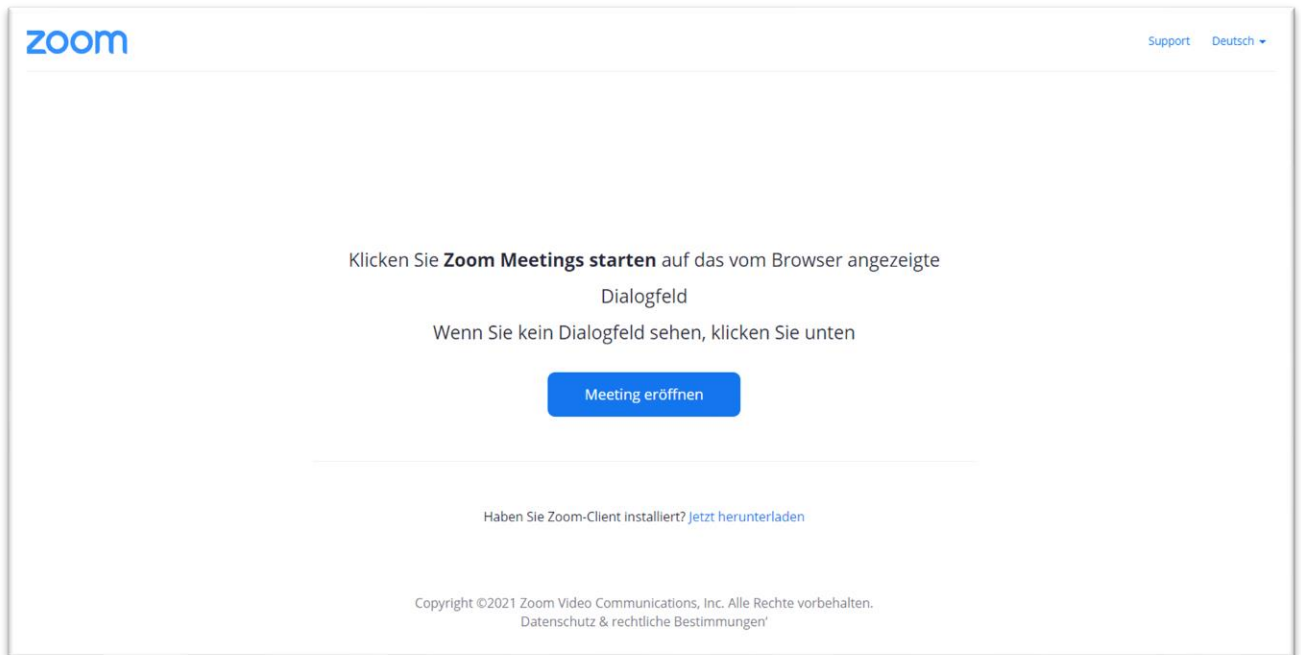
zoom

Support Deutsch

Klicken Sie **Zoom Meetings starten** auf das vom Browser angezeigte Dialogfeld
Wenn Sie kein Dialogfeld sehen, klicken Sie unten

Meeting eröffnen

Haben Sie Zoom-Client installiert? Jetzt herunterladen

Copyright ©2021 Zoom Video Communications, Inc. Alle Rechte vorbehalten.
Datenschutz & rechtliche Bestimmungen'